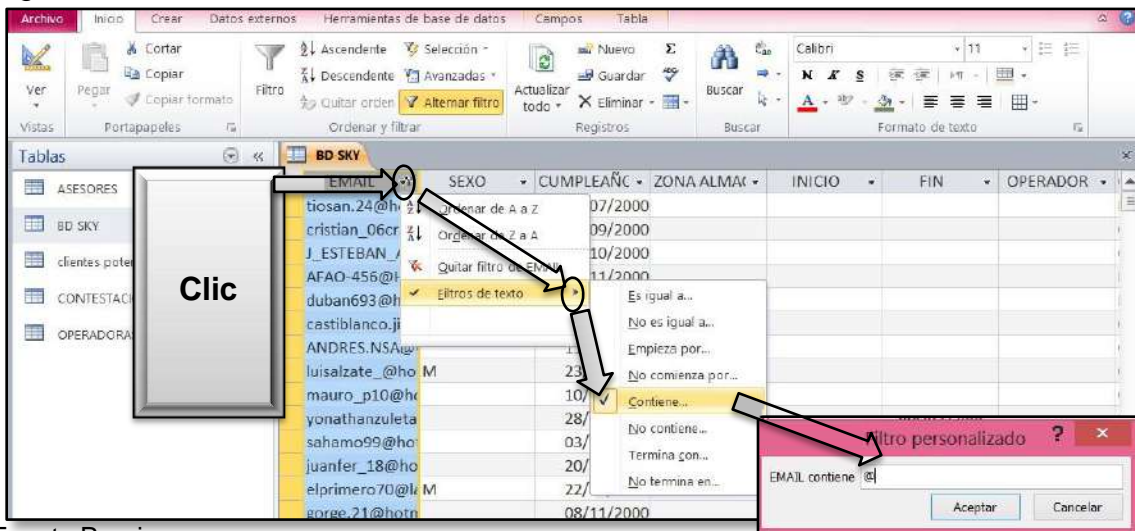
Archivo Inicio Crear Datos externos Herramientas de base de datos Campos Tabla

Ver
Vistas
Pegar
Cortar
Copiar
Copiar formato
Portapapeles
Filtro
Ascendente
Descendente
Quitar orden
Selección
Avanzadas
Alternar filtro
Ordenar y filtrar
Actualizar todo
Nuevo
Guardar
Eliminar
Registros
Buscar
Buscar
Calibri
11
N K S
Formato de texto

Tablas
ASESORES
BD SKY
clientes poter
CONTESTACI
OPERADORA

Clic

BD SKY

| EMAIL | SEXO | CUMPLEAÑC | ZONA ALMA( | INICIO | FIN | OPERADOR |
|---|---|---|---|---|---|---|
| tiosan.24@h | | 07/2000 | | | | |
| cristian_06cr | | 09/2000 | | | | |
| J_ESTEBAN_ | | 10/2000 | | | | |
| AFAO-456@ | | 11/2000 | | | | |
| duban693@h | | | | | | |
| castiblanco.ji | | | | | | |
| ANDRES.NSA@ | | | | | | |
| luisalzate_@ho | M | 23/ | | | | |
| mauro_p10@h | | 10/ | | | | |
| yonathanzuleta | | 28/ | | | | |
| sahamo99@ho | | 03/ | | | | |
| juanfer_18@ho | | 20/ | | | | |
| elprimero70@l | M | 22/ | | | | |
| gorge.21@hotn | | 08/11/2000 | | | | |

Ordenar de A a Z
Ordenar de Z a A
Quitar filtro de EMAIL
Filtros de texto

Es igual a...
No es igual a...
Empieza por...
No comienza por...
Contiene...
No contiene...
Termina con...
No termina en...

Filtro personalizado
EMAIL contiene @
Aceptar
Cancelar

Fuente Propia